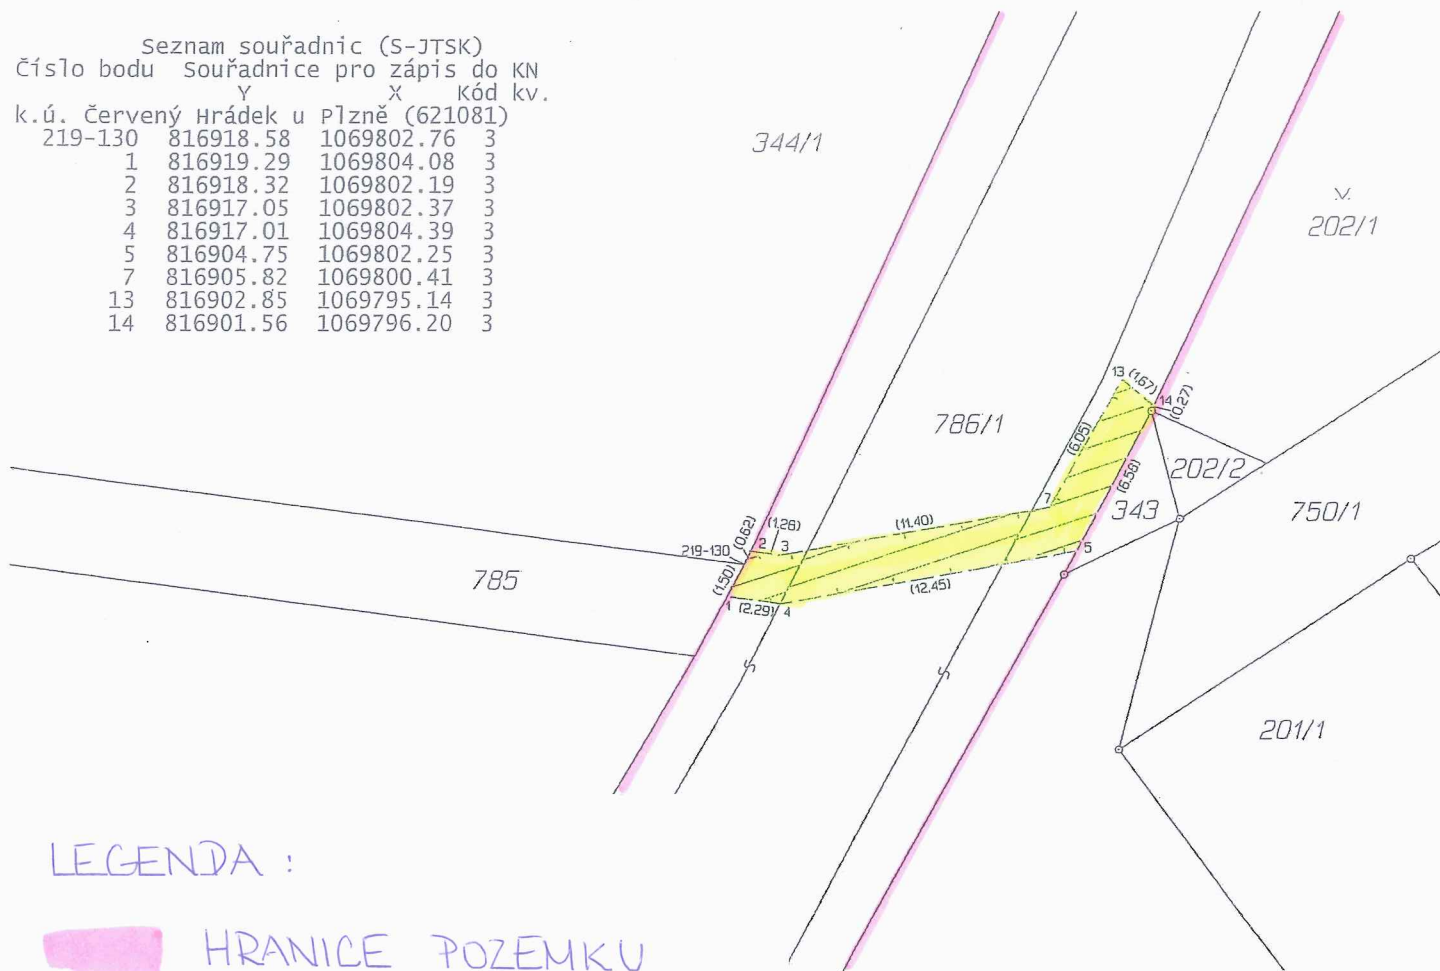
Seznam souřadnic (S-JTSK)
Číslo bodu Souřadnice pro zápis do KN
Y X Kód kv.
k.ú. Červený Hrádek u Plzně (621081)

| Číslo bodu | Y | X | Kód kv. |
|---|---|---|---|
| 219-130 | 816918.58 | 1069802.76 | 3 |
| 1 | 816919.29 | 1069804.08 | 3 |
| 2 | 816918.32 | 1069802.19 | 3 |
| 3 | 816917.05 | 1069802.37 | 3 |
| 4 | 816917.01 | 1069804.39 | 3 |
| 5 | 816904.75 | 1069802.25 | 3 |
| 7 | 816905.82 | 1069800.41 | 3 |
| 13 | 816902.85 | 1069795.14 | 3 |
| 14 | 816901.56 | 1069796.20 | 3 |

344/1

202/1

786/1

13 (1,67)

14

(0,27)

(6,05)

(6,56)

202/2

7

343

750/1

219-130

(0,62)

(1,26)

2 3

(11,40)

5

(1,50)

785

1 (2,29) 4

(12,45)

201/1

LEGENDA :

HRANICE POZEMKU